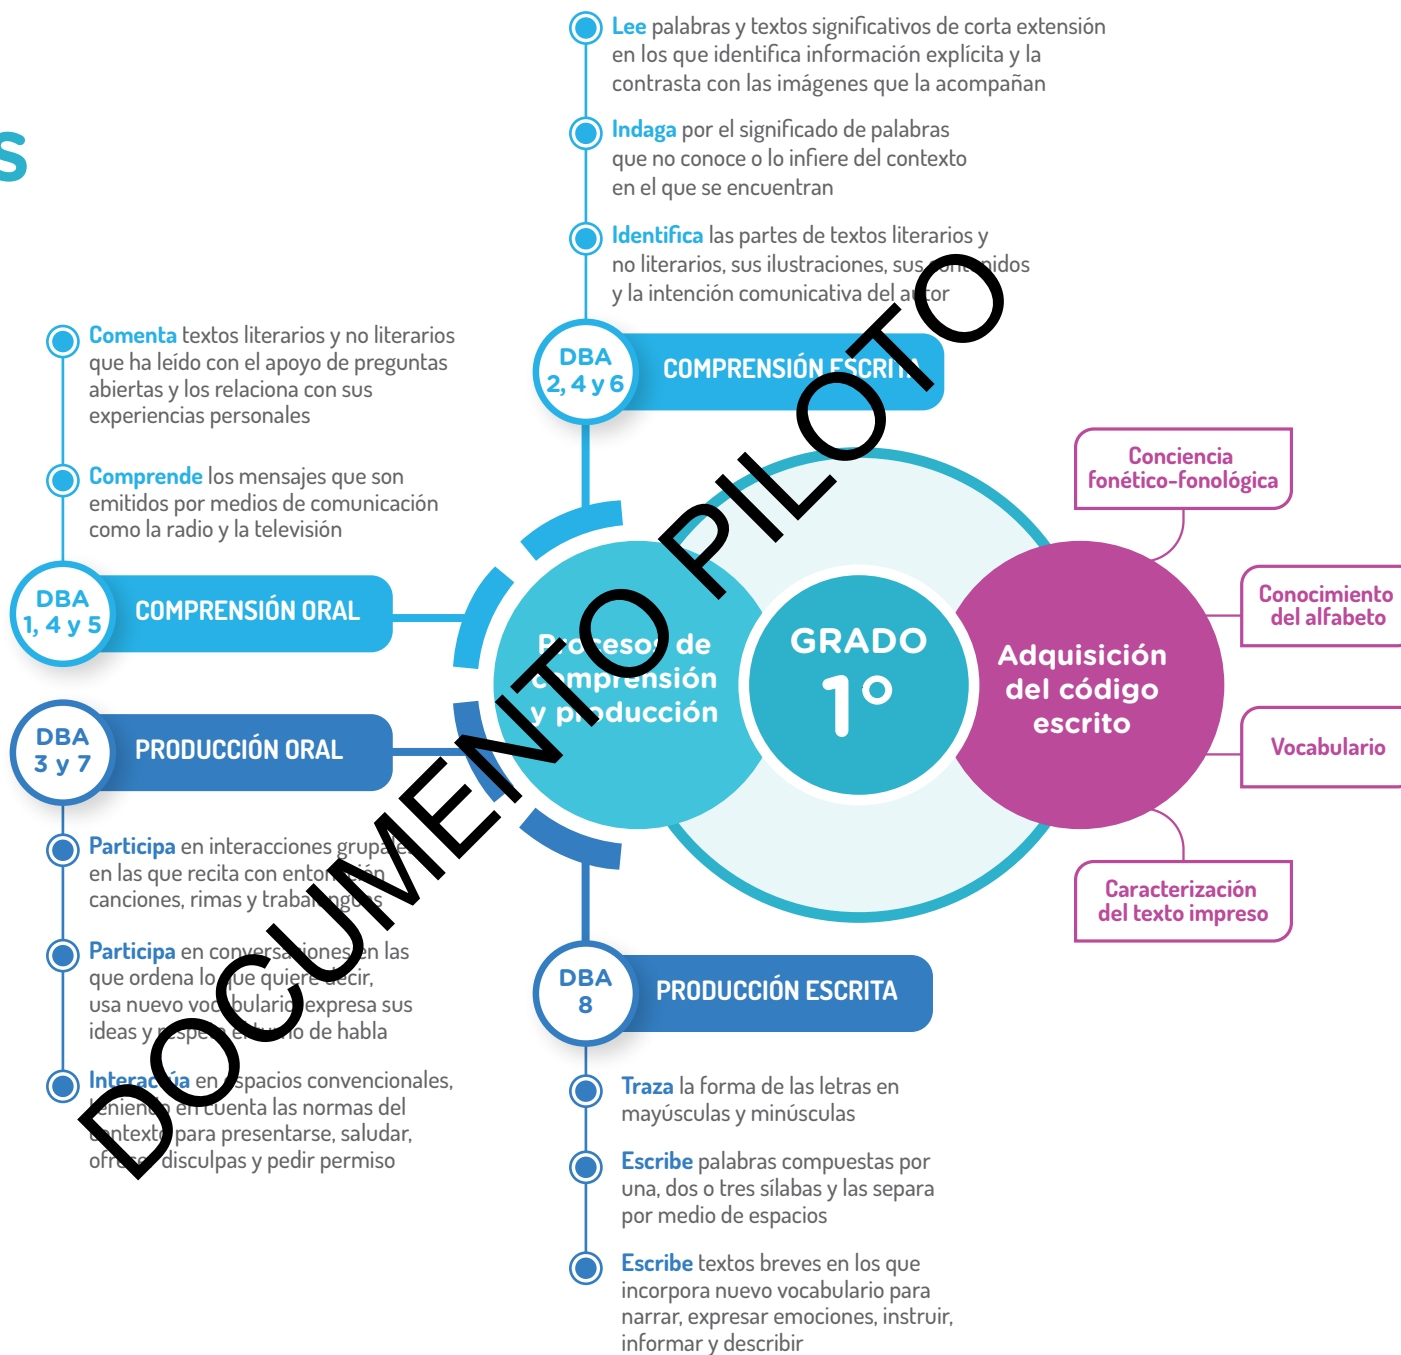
s

Lee palabras y textos significativos de corta extensión en los que identifica información explícita y la contrasta con las imágenes que la acompañan

Indaga por el significado de palabras que no conoce o lo infiere del contexto en el que se encuentran

Identifica las partes de textos literarios y no literarios, sus ilustraciones, sus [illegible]idos y la intención comunicativa del a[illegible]or

DBA 2, 4 y 6

COMPRENSIÓN ESCRIT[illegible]

Comenta textos literarios y no literarios que ha leído con el apoyo de preguntas abiertas y los relaciona con sus experiencias personales

Comprende los mensajes que son emitidos por medios de comunicación como la radio y la televisión

DBA 1, 4 y 5

COMPRENSIÓN ORAL

DBA 3 y 7

PRODUCCIÓN ORAL

Participa en interacciones grupa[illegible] en las que recita con ento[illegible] canciones, rimas y traba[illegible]

Participa en conver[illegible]iones en las que ordena lo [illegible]ue quiere decir, usa nuevo vo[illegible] expresa sus ideas y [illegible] de habla

Interac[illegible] en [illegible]spacios convencionales, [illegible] en cuenta las normas del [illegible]ntext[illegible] para presentarse, saludar, ofr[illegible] disculpas y pedir permiso

Pr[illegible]esos de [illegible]mprensión y pr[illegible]oducción

GRADO 1°

Adquisición del código escrito

Conciencia fonético-fonológica

Conocimiento del alfabeto

Vocabulario

Caracterización del texto impreso

DBA 8

PRODUCCIÓN ESCRITA

Traza la forma de las letras en mayúsculas y minúsculas

Escribe palabras compuestas por una, dos o tres sílabas y las separa por medio de espacios

Escribe textos breves en los que incorpora nuevo vocabulario para narrar, expresar emociones, instruir, informar y describir

DOCUMENTO PILOTO